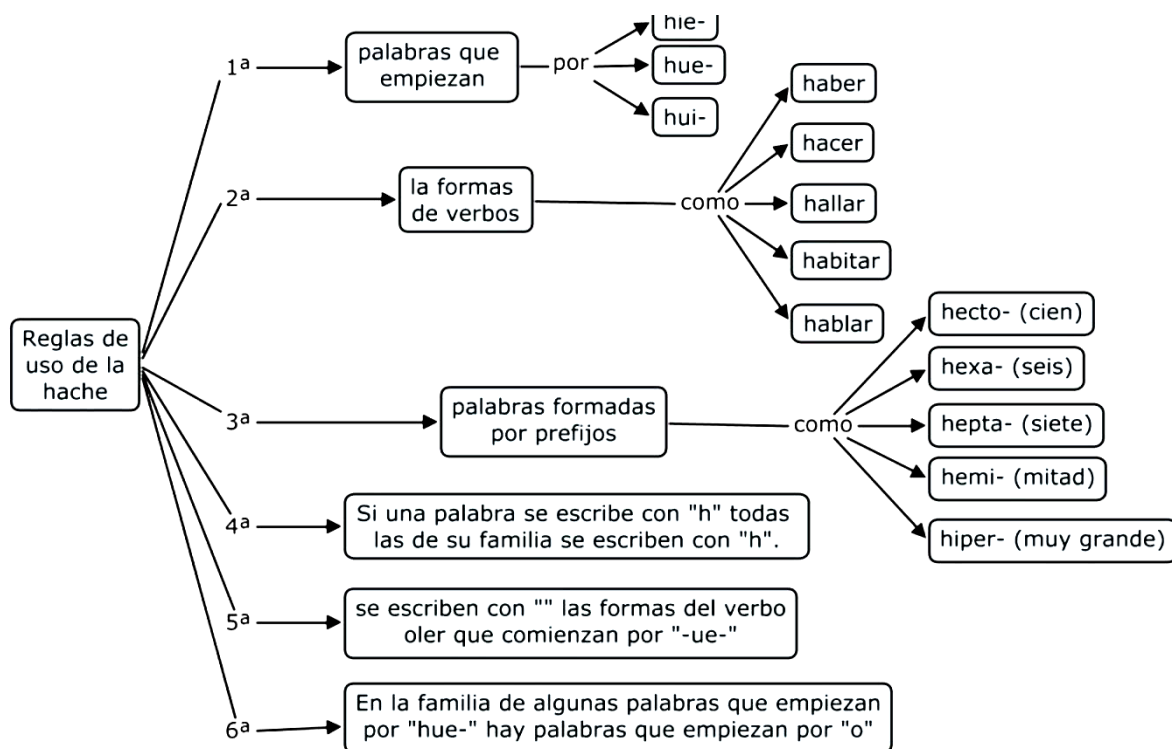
Reglas de uso de la hache

1ª

palabras que empiezan

por

hie-

hue-

hui-

2ª

la formas de verbos

como

haber

hacer

hallar

habitar

hablar

3ª

palabras formadas por prefijos

como

hecto- (cien)

hexa- (seis)

hepta- (siete)

hemi- (mitad)

hiper- (muy grande)

4ª

Si una palabra se escribe con "h" todas las de su familia se escriben con "h".

5ª

se escriben con "" las formas del verbo oler que comienzan por "-ue-"

6ª

En la familia de algunas palabras que empiezan por "hue-" hay palabras que empiezan por "o"